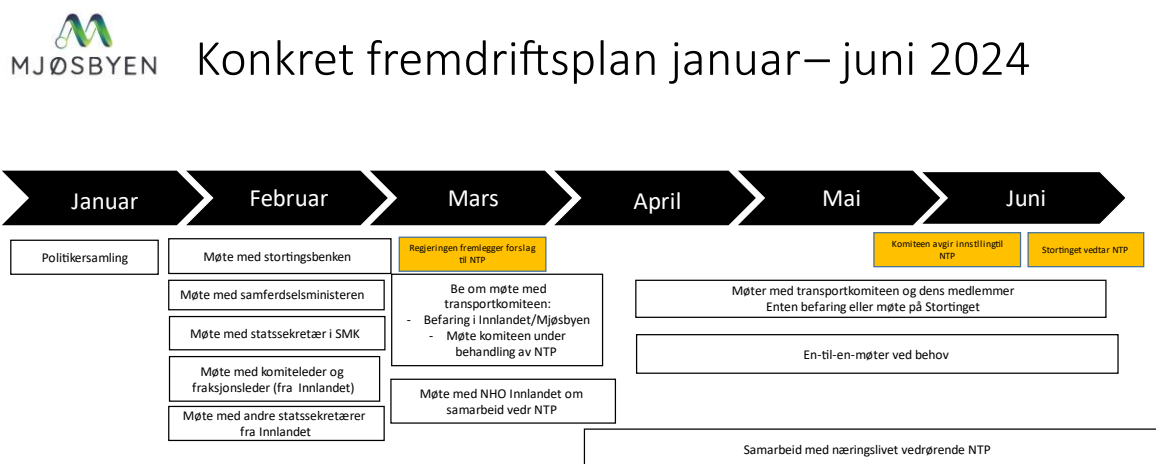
MJØSBYEN

Konkret fremdriftsplan januar– juni 2024

Januar

Februar

Mars

April

Mai

Juni

Politikersamling

Møte med stortingsbenken

Møte med samferdselsministeren

Møte med statssekretær i SMK

Møte med komiteleder og fraksjonsleder (fra Innlandet)

Møte med andre statssekretærer fra Innlandet

Regjeringen fremlegger forslag til NTP

Be om møte med transportkomiteen:
- Befaring i Innlandet/Mjøsbyen
- Møte komiteen under behandling av NTP

Møte med NHO Innlandet om samarbeid vedr NTP

Komiteen avgir innstillingtil NTP

Stortinget vedtar NTP

Møter med transportkomiteen og dens medlemmer
Enten befaring eller møte på Stortinget

En-til-en-møter ved behov

Samarbeid med næringslivet vedrørende NTP